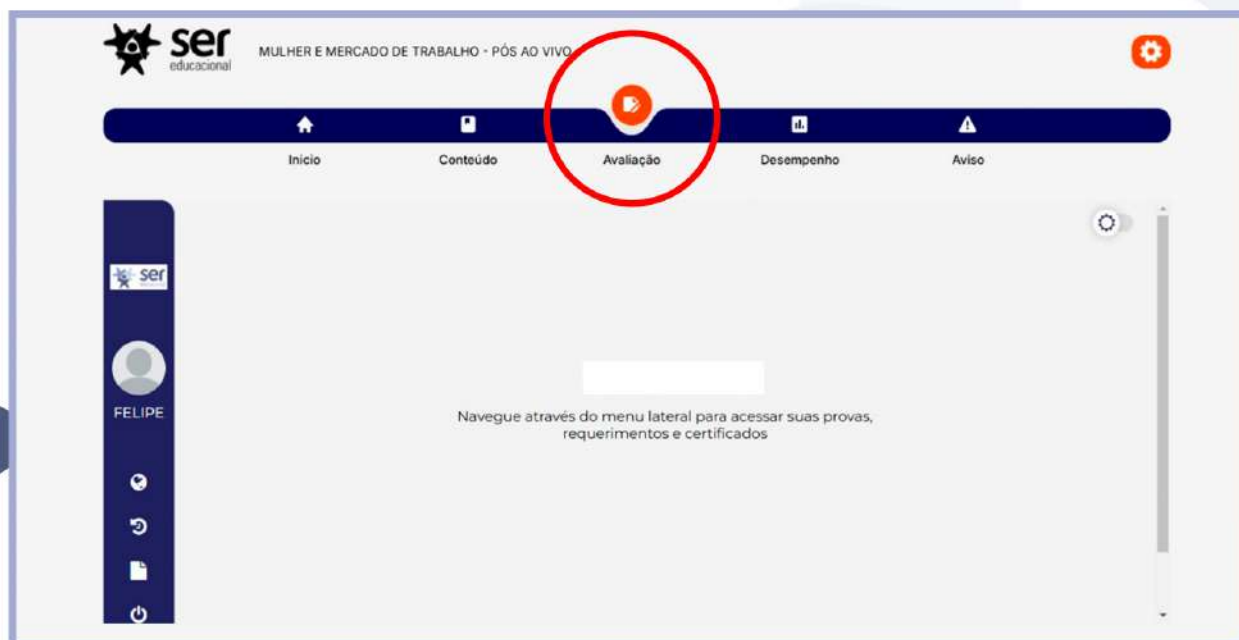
ser educacional

MULHER E MERCADO DE TRABALHO - PÓS AO VIVO

Inicio

Conteúdo

Avaliação

Desempenho

Aviso

ser

FELIPE

Navegue através do menu lateral para acessar suas provas, requerimentos e certificados